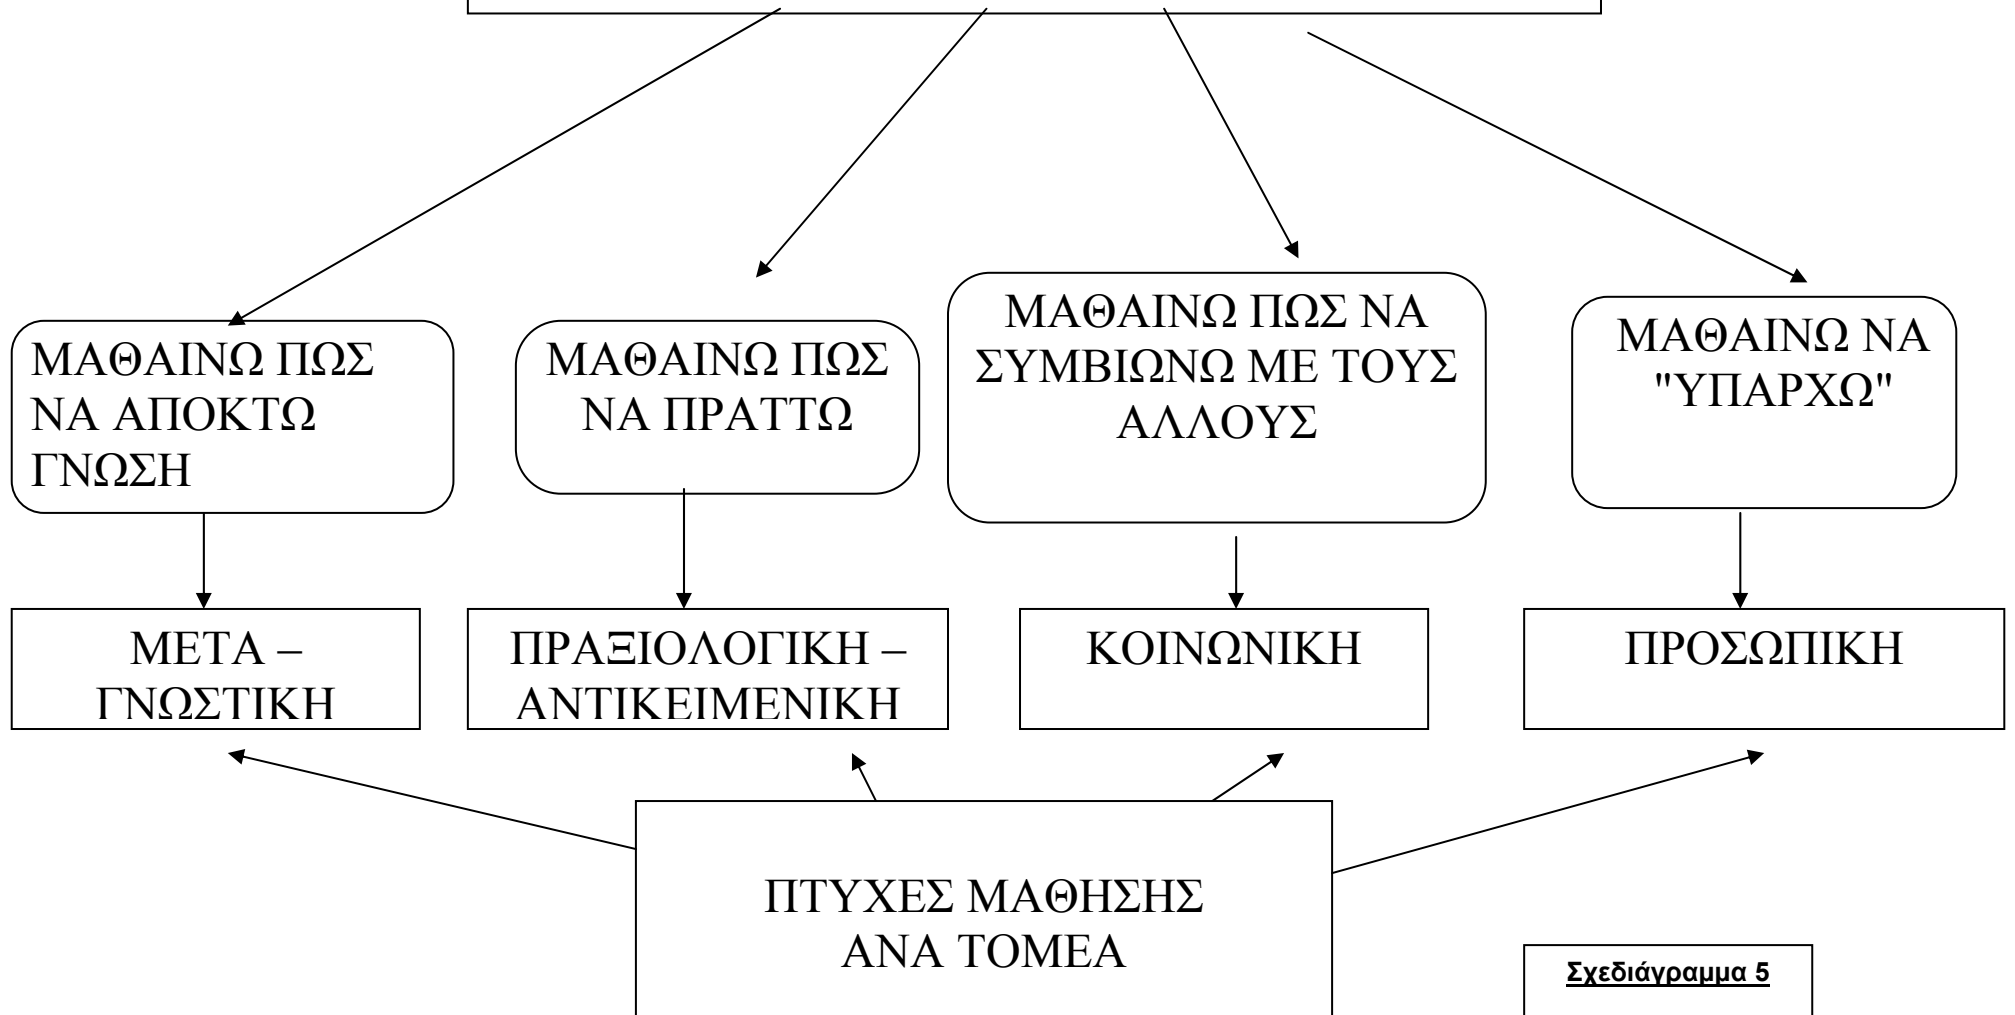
ΜΑΘΑΙΝΩ ΠΩΣ ΝΑ ΑΠΟΚΤΩ ΓΝΩΣΗ

ΜΑΘΑΙΝΩ ΠΩΣ ΝΑ ΠΡΑΤΤΩ

ΜΑΘΑΙΝΩ ΠΩΣ ΝΑ ΣΥΜΒΙΩΝΩ ΜΕ ΤΟΥΣ ΑΛΛΟΥΣ

ΜΑΘΑΙΝΩ ΝΑ "ΥΠΑΡΧΩ"

ΜΕΤΑ – ΓΝΩΣΤΙΚΗ

ΠΡΑΞΙΟΛΟΓΙΚΗ – ΑΝΤΙΚΕΙΜΕΝΙΚΗ

ΚΟΙΝΩΝΙΚΗ

ΠΡΟΣΩΠΙΚΗ

ΠΤΥΧΕΣ ΜΑΘΗΣΗΣ ΑΝΑ ΤΟΜΕΑ

Σχεδιάγραμμα 5